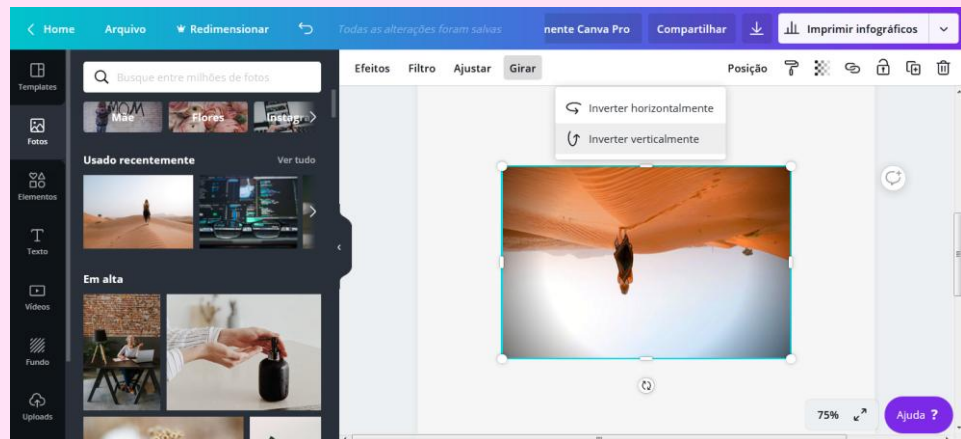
Home Arquivo Redimensionar Todas as alterações foram salvas nente Canva Pro Compartilhar Imprimir infográficos

Templates
Fotos
Elementos
Texto
Vídeos
Fundo
Uploads

Busque entre milhões de fotos

Mãe Flores Instagra

Usado recentemente Ver tudo

Em alta

Efeitos Filtro Ajustar Girar Posição

Inverter horizontalmente
Inverter verticalmente

75%

Ajuda ?